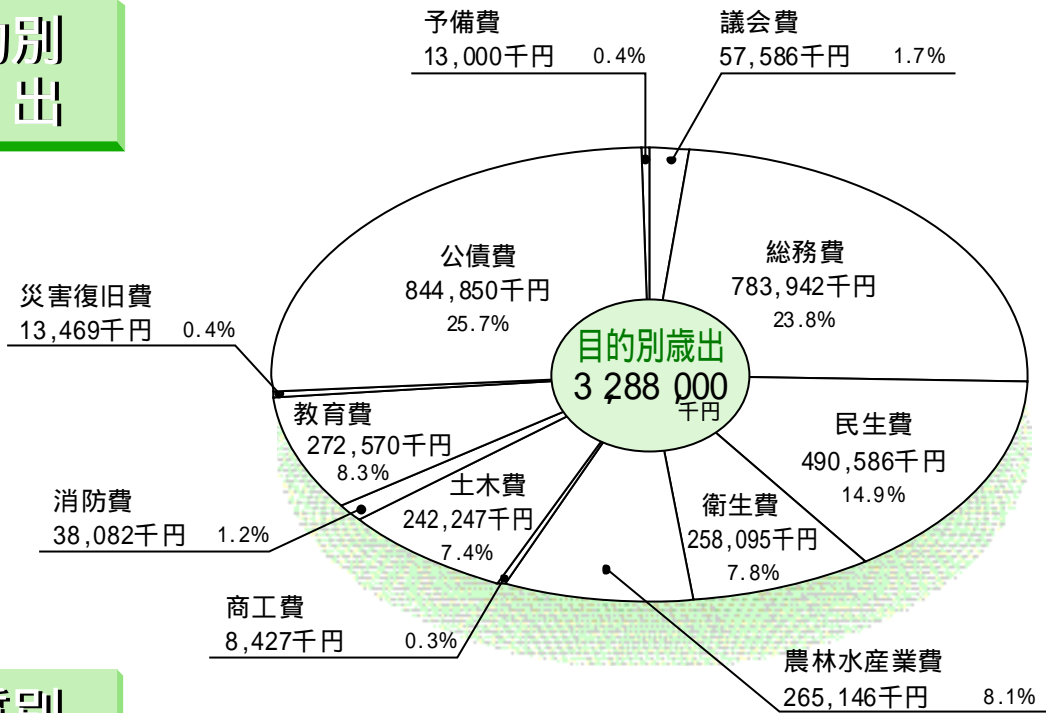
的別
出

予備費
13,000千円 0.4%

議会費
57,586千円 1.7%

公債費
844,850千円
25.7%

総務費
783,942千円
23.8%

災害復旧費
13,469千円 0.4%

目的別歳出
3,288,000
千円

民生費
490,586千円
14.9%

教育費
272,570千円
8.3%

土木費
242,247千円
7.4%

衛生費
258,095千円
7.8%

消防費
38,082千円 1.2%

商工費
8,427千円 0.3%

農林水産業費
265,146千円 8.1%

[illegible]別